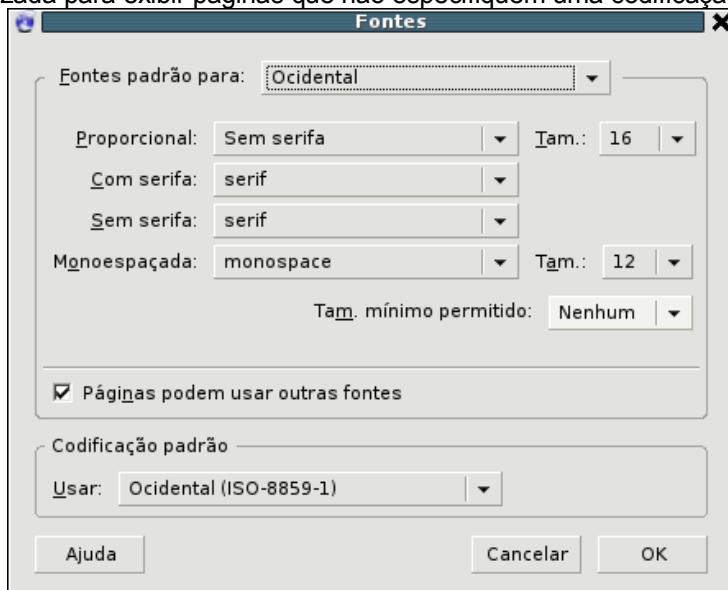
zada para exibir páginas que não especifiquem uma codificação

Fontes

Fontes padrão para: Ocidental

Proporcional: Sem serifa
Tam.: 16

Com serifa: serif

Sem serifa: serif

Monoespaçada: monospace
Tam.: 12

Tam. mínimo permitido: Nenhum

Páginas podem usar outras fontes

Codificação padrão

Usar: Ocidental (ISO-8859-1)

Ajuda

Cancelar

OK